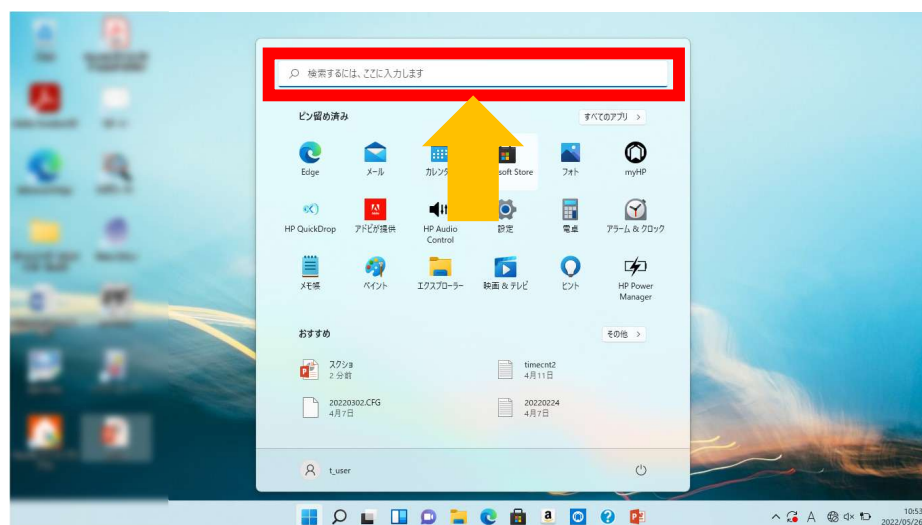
検索するには、ここに入力します

ピン留め済み

すべてのアプリ >

Edge

メール

カレンダ

soft Store

フォト

myHP

HP QuickDrop

アドビが提供

HP Audio Control

設定

電卓

アラーム & クロック

メモ帳

ペイント

エクスプローラー

映画 & テレビ

ヒント

HP Power Manager

おすすめ

その他 >

スクショ
2 分前

timecnt2
4月11日

20220302.CFG
4月7日

20220224
4月7日

t_user

10:53
2022/05/